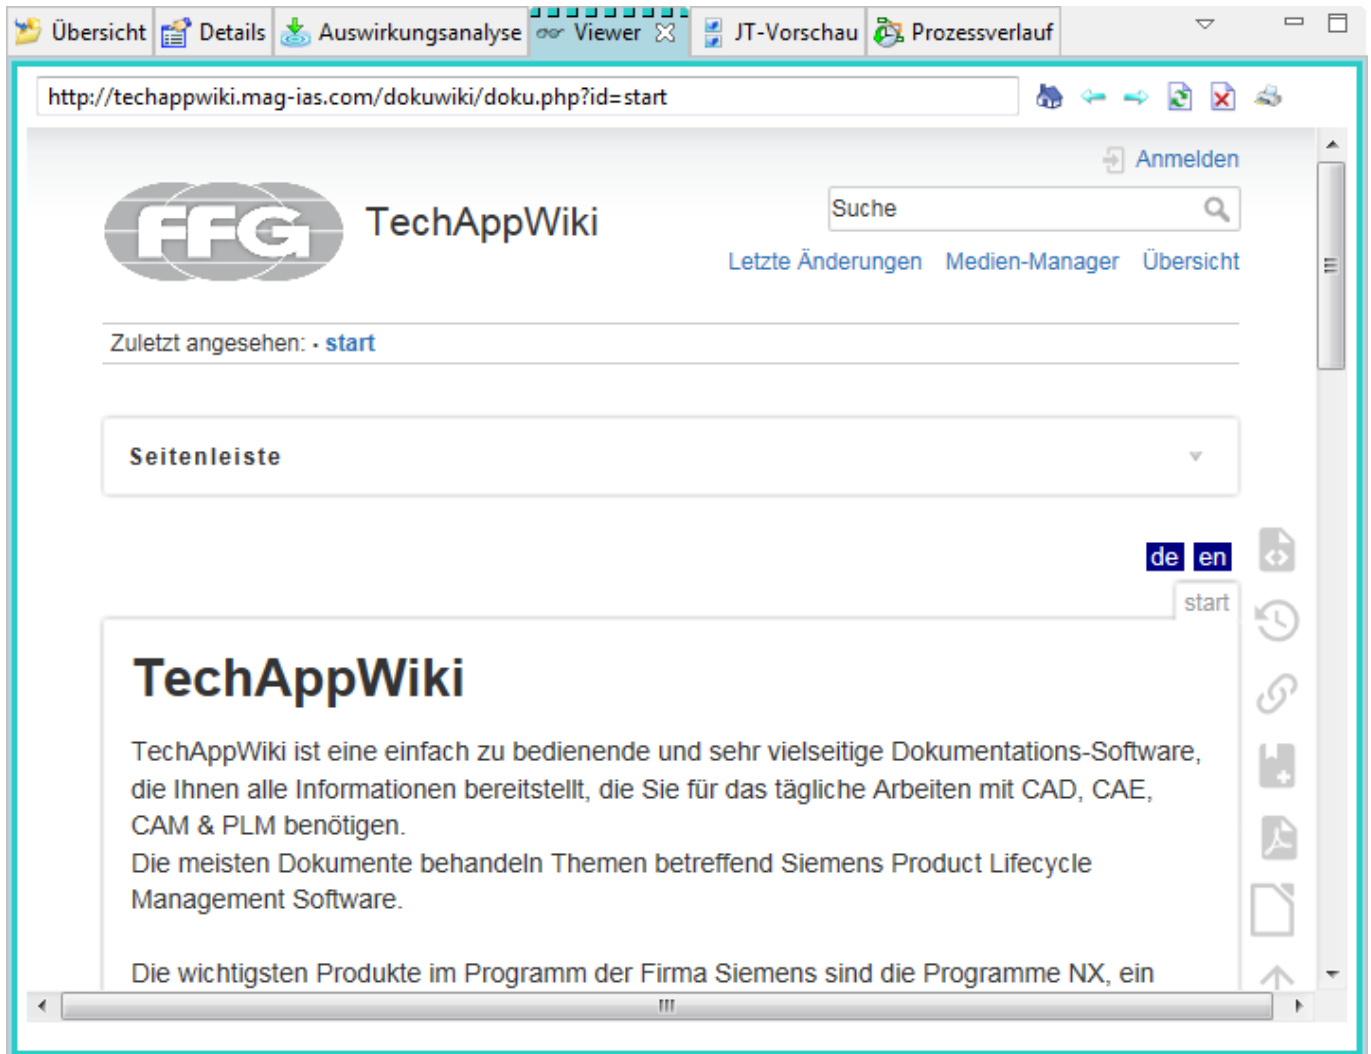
Übersicht | Details | Auswirkungsanalyse | Viewer | JT-Vorschau | Prozessverlauf

http://techappwiki.mag-ias.com/dokuwiki/doku.php?id=start

Anmelden

FFG

TechAppWiki

Suche

Letzte Änderungen Medien-Manager Übersicht

Zuletzt angesehen: • start

Seitenleiste

de en

start

TechAppWiki

TechAppWiki ist eine einfach zu bedienende und sehr vielseitige Dokumentations-Software, die Ihnen alle Informationen bereitstellt, die Sie für das tägliche Arbeiten mit CAD, CAE, CAM & PLM benötigen.
Die meisten Dokumente behandeln Themen betreffend Siemens Product Lifecycle Management Software.

Die wichtigsten Produkte im Programm der Firma Siemens sind die Programme NX, ein